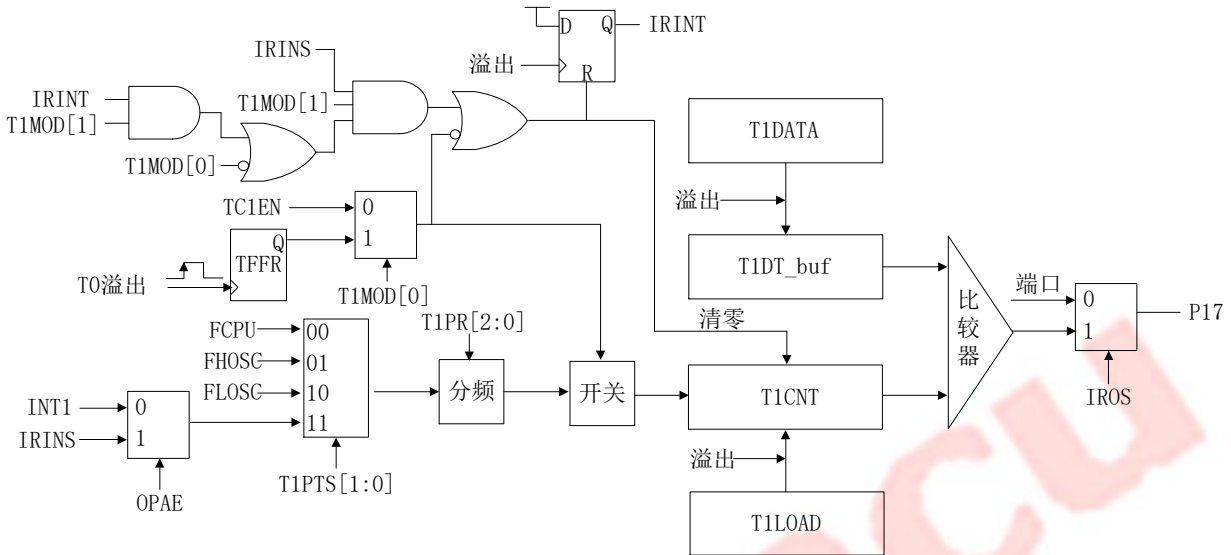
D Q IRINT
溢出
R
IRINS
IRINT
T1MOD[1]
T1MOD[1]
T1MOD[0]
T1DATA
溢出
TC1EN
0
1
Q
TFFR
T0溢出
T1MOD[0]
T1DT_buf
端口
0
1
P17
比较器
IROS
清零
FCPU
FHOSC
FLOSC
00
01
10
11
T1PR[2:0]
分频
开关
T1CNT
INT1
IRINS
0
1
OPAE
T1PTS[1:0]
溢出
T1LOAD